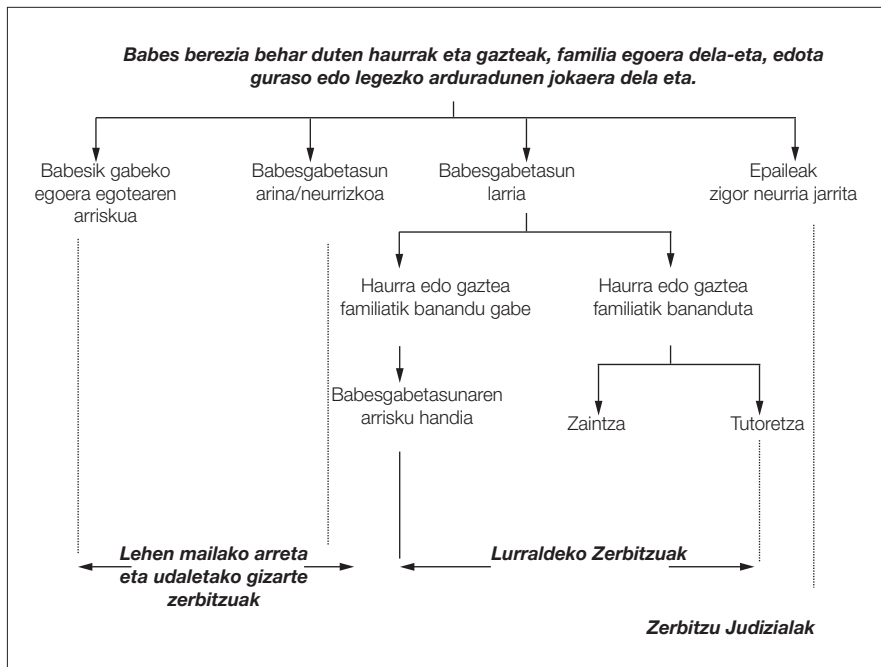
Babes berezia behar duten haurrak eta gazteak, familia egoera dela-eta, edota guraso edo legezko arduradunen jokaera dela eta.

Babesik gabeko egoera egotearen arriskua

Babesgabetasun arina/neurrizkoa

Babesgabetasun larria

Epaileak zigor neurria jarrita

Haurra edo gaztea familiatik banandu gabe

Haurra edo gaztea familiatik bananduta

Babesgabetasunaren arrisku handia

Zaintza

Tutoretza

Lehen mailako arreta eta udaletako gizarte zerbitzuak

Lurraldeko Zerbitzuak

Zerbitzu Judizialak